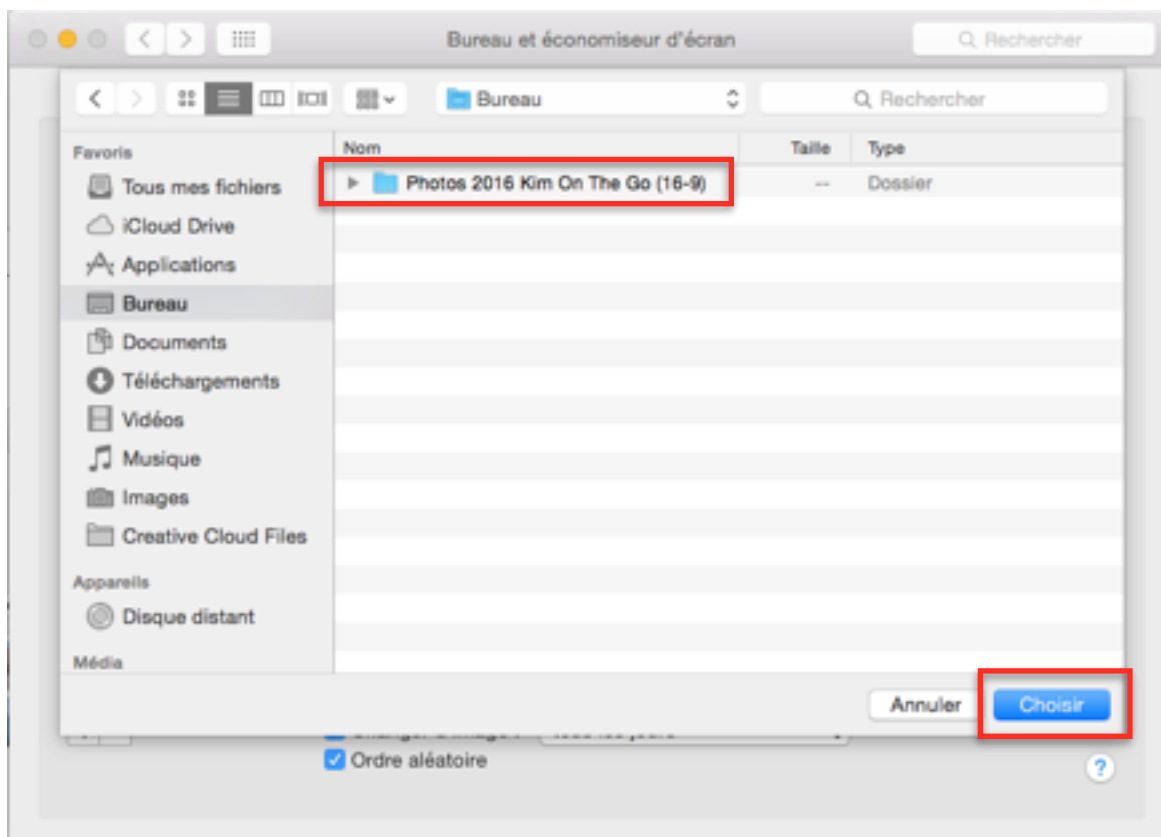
Bureau et économiseur d'écran

Rechercher

Bureau

Rechercher

Favoris

Tous mes fichiers

iCloud Drive

Applications

Bureau

Documents

Téléchargements

Vidéos

Musique

Images

Creative Cloud Files

Appareils

Disque distant

Média

| Nom | Taille | Type |
|---|---|---|
| Photos 2016 Kim On The Go (16-9) | -- | Dossier |

Annuler

Choisir

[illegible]

Ordre aléatoire

?